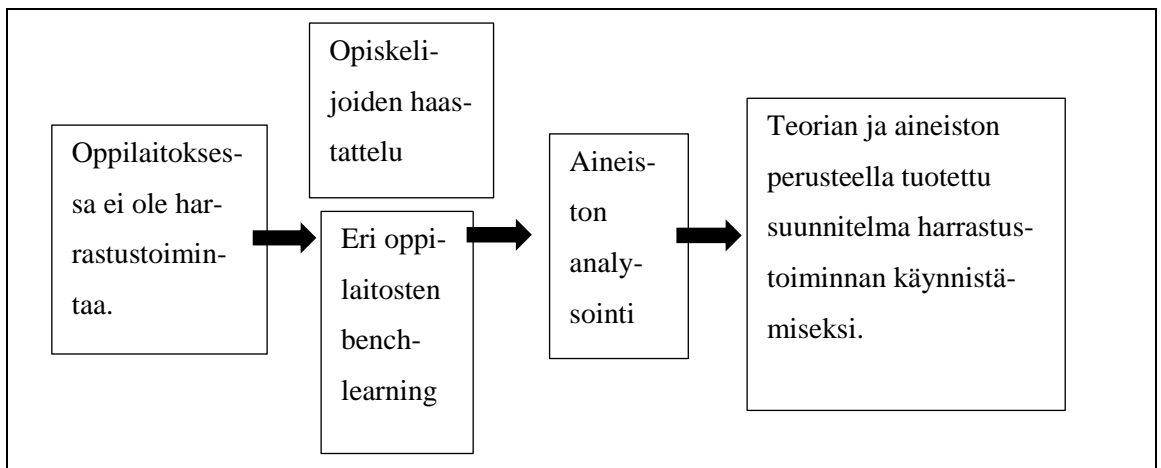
Oppilaitoksessa ei ole harrastustoimintaa.

Opiskelijoiden haastattelu

Eri oppilaitosten benchlearning

Aineiston analysointi

Teorian ja aineiston perusteella tuotettu suunnitelma harrastustoiminnan käynnistämiseksi.